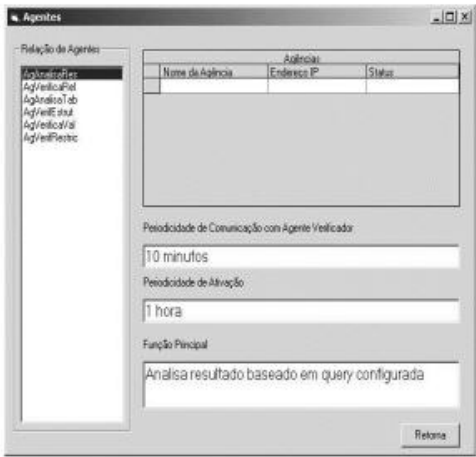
Agentes

Relação de Agentes

AgAnalisaRes
AgVerificaRel
AgAnalisaTab
AgVerifEstrut
AgVerificaVal
AgVerifRestric

Agências

| Nome da Agência | Endereço IP | Status |
|---|---|---|
| | | |

Periodicidade de Comunicação com Agente Verificador

10 minutos

Periodicidade de Ativação

1 hora

Função Principal

Analisa resultado baseado em query configurada

Retorna